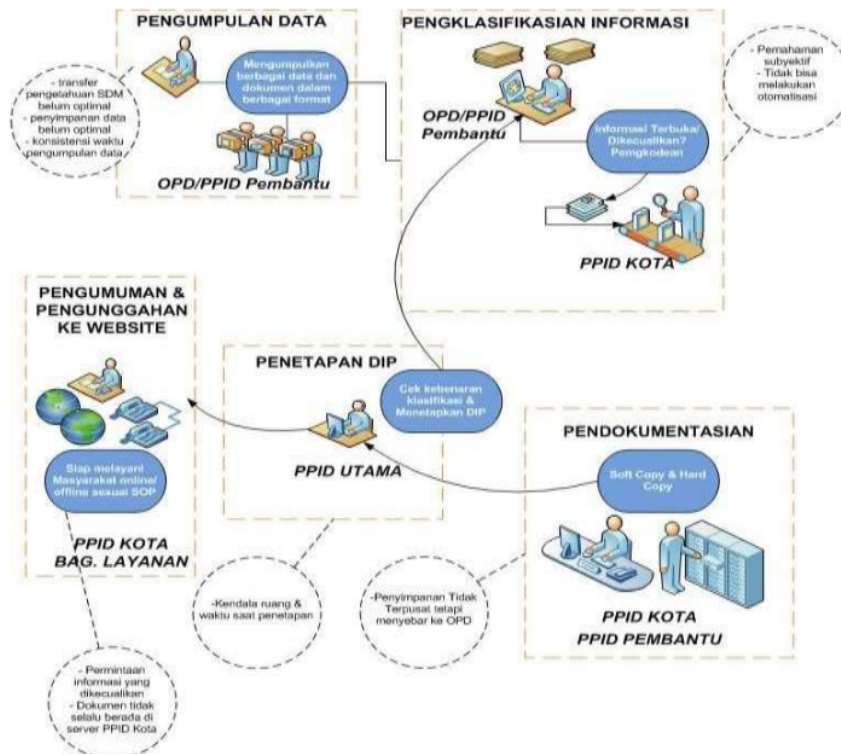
PENGUMPULAN DATA

Mengumpulkan berbagai data dan dokumen dalam berbagai format

OPD/PPID Pembantu

- transfer pengetahuan SDM belum optimal
- penyimpanan data belum optimal
- konsistensi waktu pengumpulan data

PENGKLASIFIKASIAN INFORMASI

OPD/PPID Pembantu

Informasi Terbuka/ Dikecualikan? Pemgkodean

PPID KOTA

- Pemahaman subyektif
- Tidak bisa melakukan otomatisasi

PENGUMUMAN & PENGUNGGAHAN KE WEBSITE

Siap melayani Masyarakat online/ offline sesuai SOP

PPID KOTA BAG. LAYANAN

PENETAPAN DIP

Cek kebenaran klasifikasi & Menetapkan DIP

PPID UTAMA

PENDOKUMENTASIAN

Soft Copy & Hard Copy

PPID KOTA PPID PEMBANTU

-Kendala ruang & waktu saat penetapan

-Penyimpanan Tidak Terpusat tetapi menyebar ke OPD

- Permintaan informasi yang dikecualikan
- Dokumen tidak selalu berada di server PPID Kota